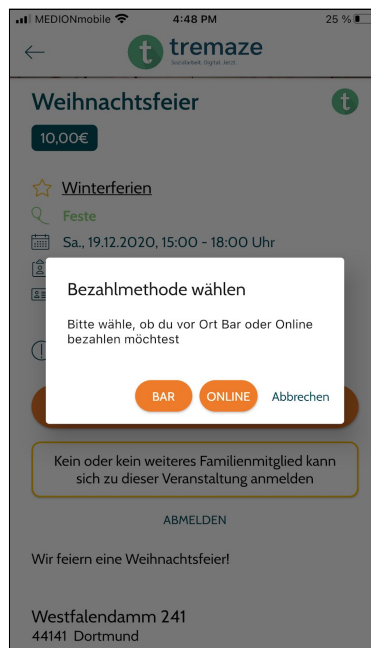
MEDIONmobile 4:48 PM 25 %

tremaze
Sozialarbeit. Digital. Jetzt.

Weihnachtsfeier

10,00€

Winterferien

Feste

Sa., 19.12.2020, 15:00 - 18:00 Uhr

Bezahlmethode wählen

Bitte wähle, ob du vor Ort Bar oder Online bezahlen möchtest

BAR ONLINE Abbrechen

Kein oder kein weiteres Familienmitglied kann sich zu dieser Veranstaltung anmelden

ABMELDEN

Wir feiern eine Weihnachtsfeier!

Westfalendamm 241
44141 Dortmund